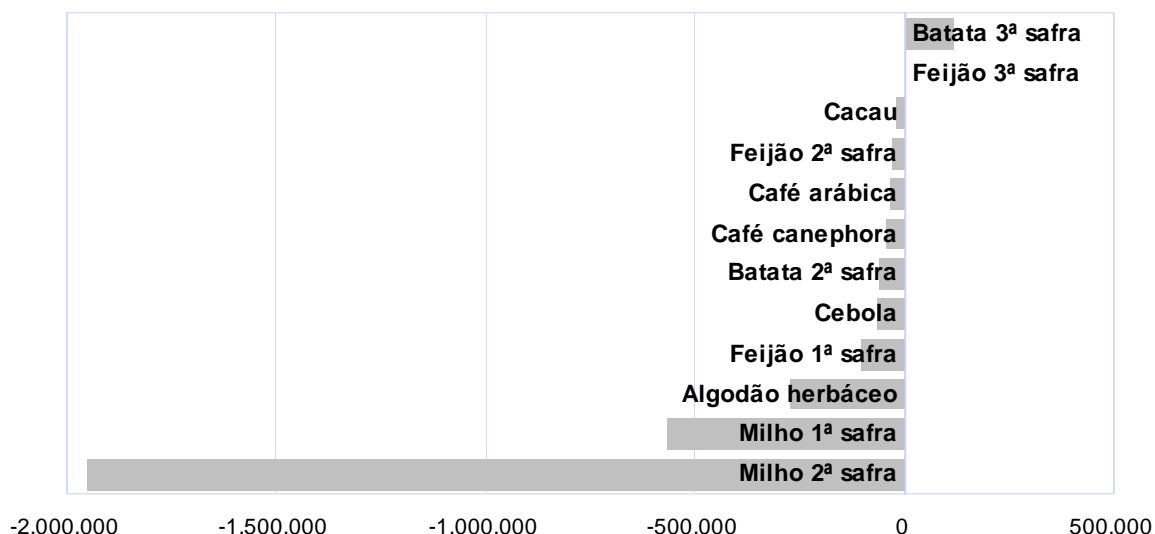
Batata 3ª safra
Feijão 3ª safra
Cacau
Feijão 2ª safra
Café arábica
Café canephora
Batata 2ª safra
Cebola
Feijão 1ª safra
Algodão herbáceo
Milho 1ª safra
Milho 2ª safra

-2.000.000 -1.500.000 -1.000.000 -500.000 0 500.000